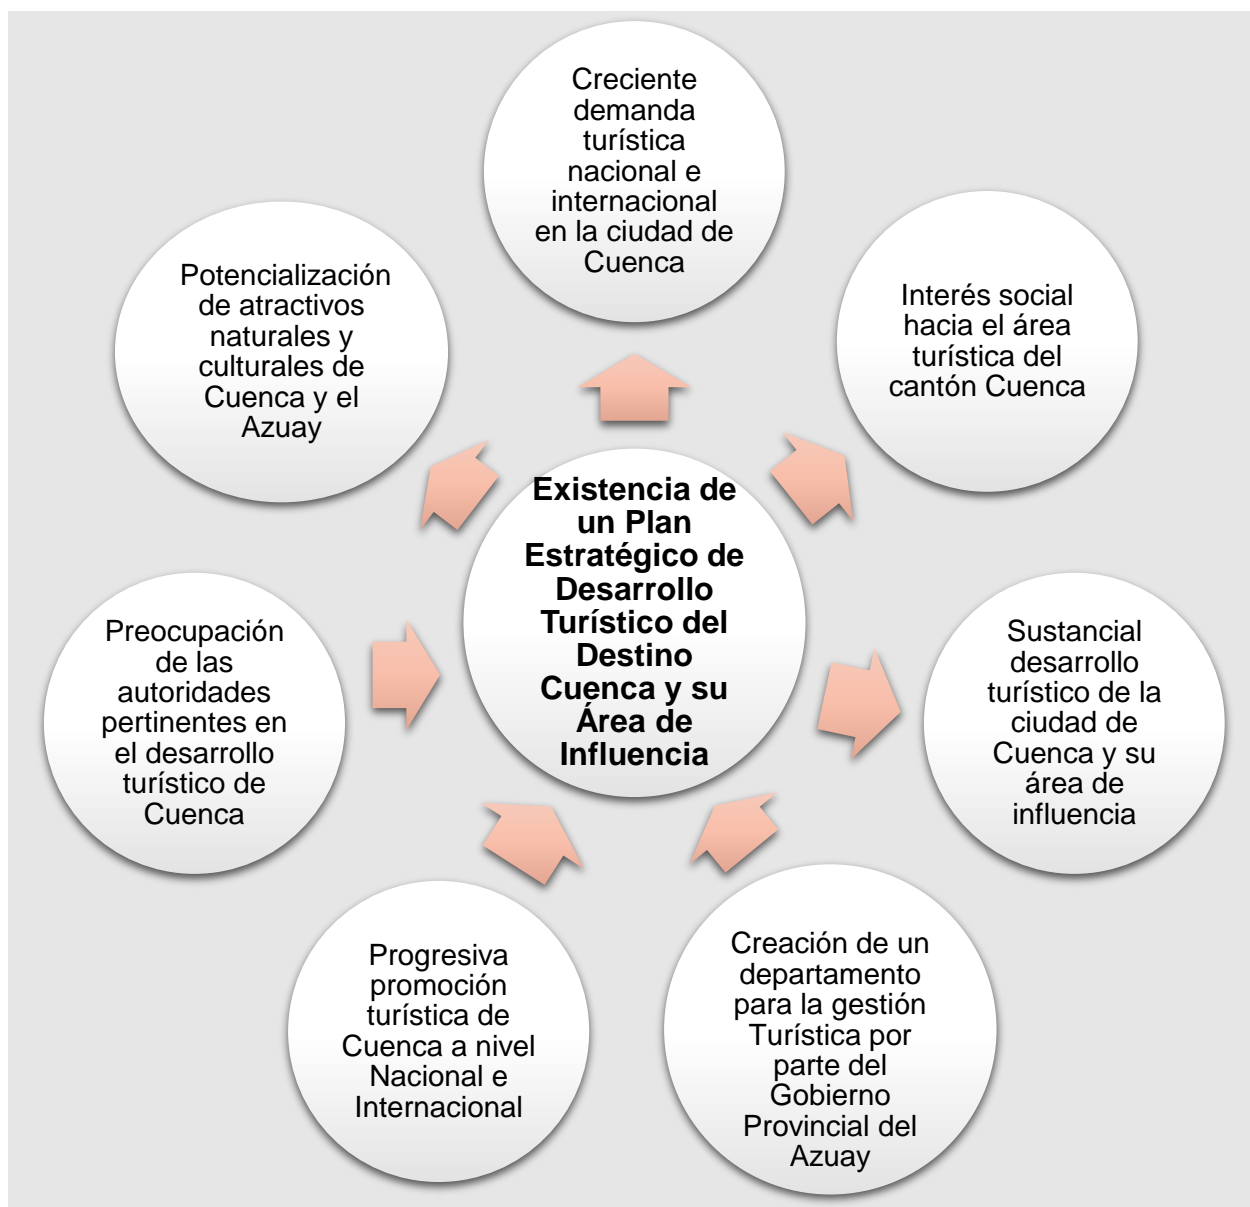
Creciente demanda turística nacional e internacional en la ciudad de Cuenca

Potencialización de atractivos naturales y culturales de Cuenca y el Azuay

Interés social hacia el área turística del cantón Cuenca

Existencia de un Plan Estratégico de Desarrollo Turístico del Destino Cuenca y su Área de Influencia

Preocupación de las autoridades pertinentes en el desarrollo turístico de Cuenca

Sustancial desarrollo turístico de la ciudad de Cuenca y su área de influencia

Progresiva promoción turística de Cuenca a nivel Nacional e Internacional

Creación de un departamento para la gestión Turística por parte del Gobierno Provincial del Azuay